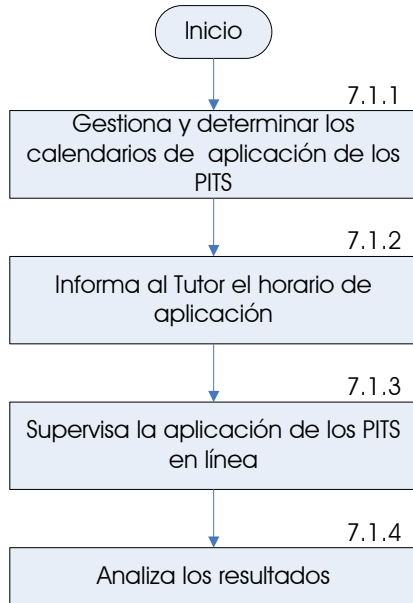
Inicio

7.1.1
Gestiona y determinar los calendarios de aplicación de los PITS

7.1.2
Informa al Tutor el horario de aplicación

7.1.3
Supervisa la aplicación de los PITS en línea

7.1.4
Analiza los resultados